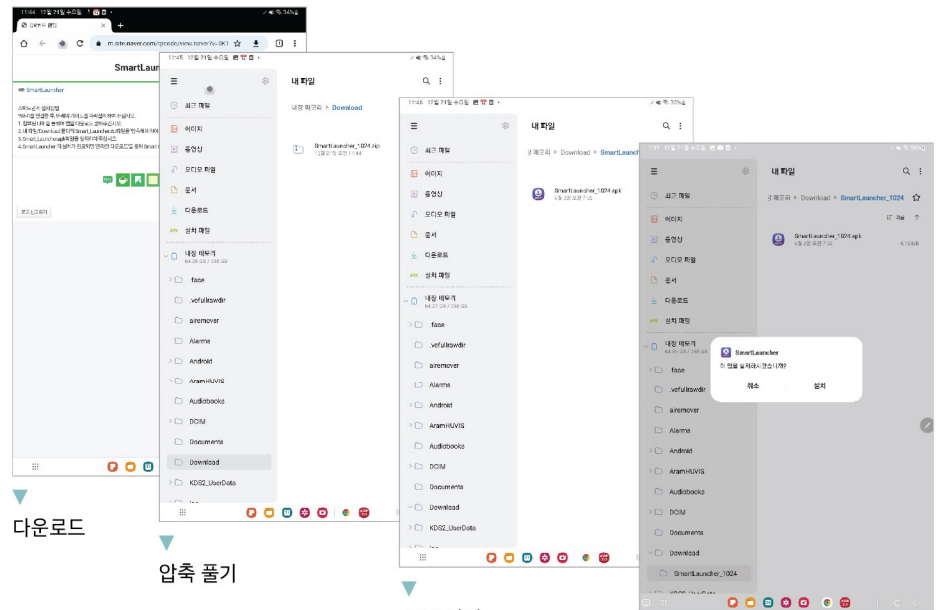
11:44 10월 21일 수요일
m.site.naver.com/qrcode/view.naver?v=3K1
SmartLaun
SmartLauncher
스마트런처 설치방법
1. 접속된 다운로드 버튼을 클릭하여 압축파일을 다운받습니다.
2. 내 파일/Download 폴더의 SmartLauncher 파일을 압축해제 합니다.
3. SmartLauncher 폴더를 확인합니다.
4. SmartLauncher 앱 설치가 완료되면 안내된 다운로드 폴더 SmartL
로드 다운로드

▼
다운로드

11:45 10월 21일 수요일
내 파일
최근 파일
이미지
동영상
오디오 파일
문서
다운로드
설치 파일
내장 메모리
64.26 GB / 256 GB
.face
.vefultawdir
airemover
Alarms
Android
AramHUVIS
Audiobooks
DCIM
Documents
Download
KDS2_UserData
내장 메모리 ▸ Download
SmartLauncher_1024.zip
10월 21일 오전 11:44

▼
압축 풀기

11:46 10월 21일 수요일
내 파일
최근 파일
이미지
동영상
오디오 파일
문서
다운로드
설치 파일
내장 메모리
64.26 GB / 256 GB
.face
.vefultawdir
airemover
Alarms
Android
AramHUVIS
Audiobooks
DCIM
Documents
Download
KDS2_UserData
장 메모리 ▸ Download ▸ SmartLaunch
SmartLauncher_1024.apk
6월 2일 오전 7:05

11:47 10월 21일 수요일
내 파일
최근 파일
이미지
동영상
오디오 파일
문서
다운로드
설치 파일
내장 메모리
64.26 GB / 256 GB
.face
.vefultawdir
airemover
Alarms
Android
AramHUVIS
Audiobooks
DCIM
Documents
Download
SmartLauncher_1024
장 메모리 ▸ Download ▸ SmartLauncher_1024
이름
SmartLauncher_1024.apk
6월 2일 오전 7:05
SmartLauncher
이 앱을 설치하시겠습니까?
취소
설치

▼
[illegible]